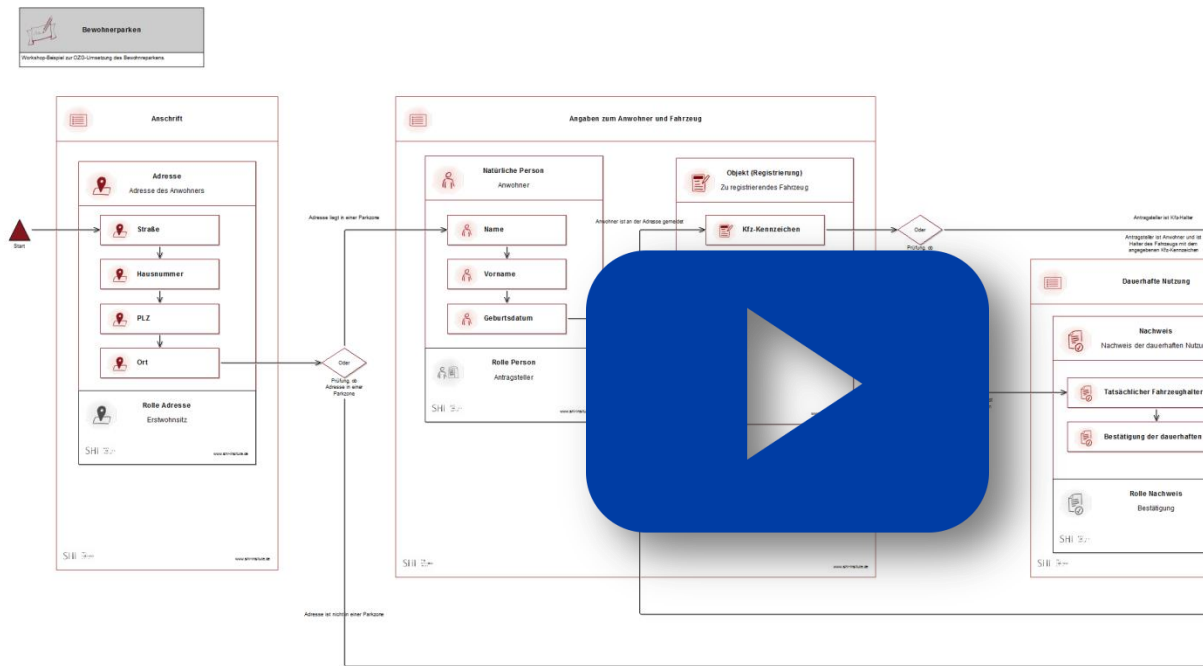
Bewohnerparken

Workshop-Beispiel zur OZG-Umsetzung des Bewohnerparkens

Anschrift

Adresse
Adresse des Anwohners

Start

Straße

Hausnummer

PLZ

Ort

Rolle Adresse
Erstwohnsitz

SHI

www.shi-institute.de

SHI

www.shi-institute.de

Adresse liegt in einer Parkzone

Oder
Prüfung, ob Adresse in einer Parkzone

Adresse ist nicht in einer Parkzone

Angaben zum Anwohner und Fahrzeug

Natürliche Person
Anwohner

Anwohner ist an der Adresse gemeldet

Name

Vorname

Geburtsdatum

Rolle Person
Antragsteller

SHI

www.shi-institute.de

Objekt (Registrierung)
Zu registrierendes Fahrzeug

Kfz-Kennzeichen

Oder
Prüfung, ob

SHI

www.shi-institute.de

Antragsteller ist Kfz-Halter

Antragsteller ist Anwohner und ist Halter des Fahrzeugs mit dem angegebenen Kfz-Kennzeichen

Dauerhafte Nutzung

Nachweis
Nachweis der dauerhaften Nutzu

Tatsächlicher Fahrzeughalter

Bestätigung der dauerhaften

Rolle Nachweis
Bestätigung

SHI

SHI